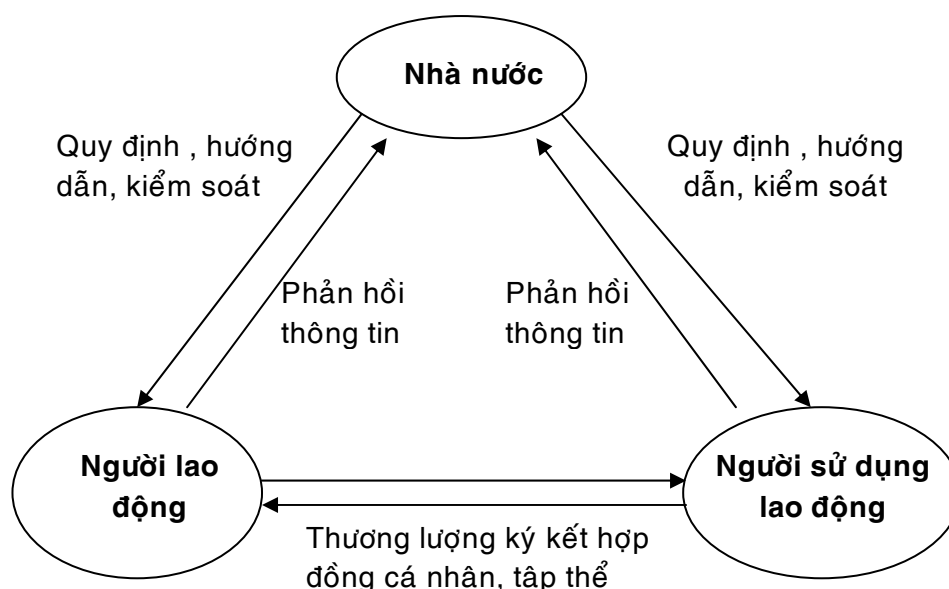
Nhà nước

Quy định , hướng dẫn, kiểm soát

Quy định , hướng dẫn, kiểm soát

Phản hồi thông tin

Phản hồi thông tin

Người lao động

Người sử dụng lao động

Thương lượng ký kết hợp đồng cá nhân, tập thể